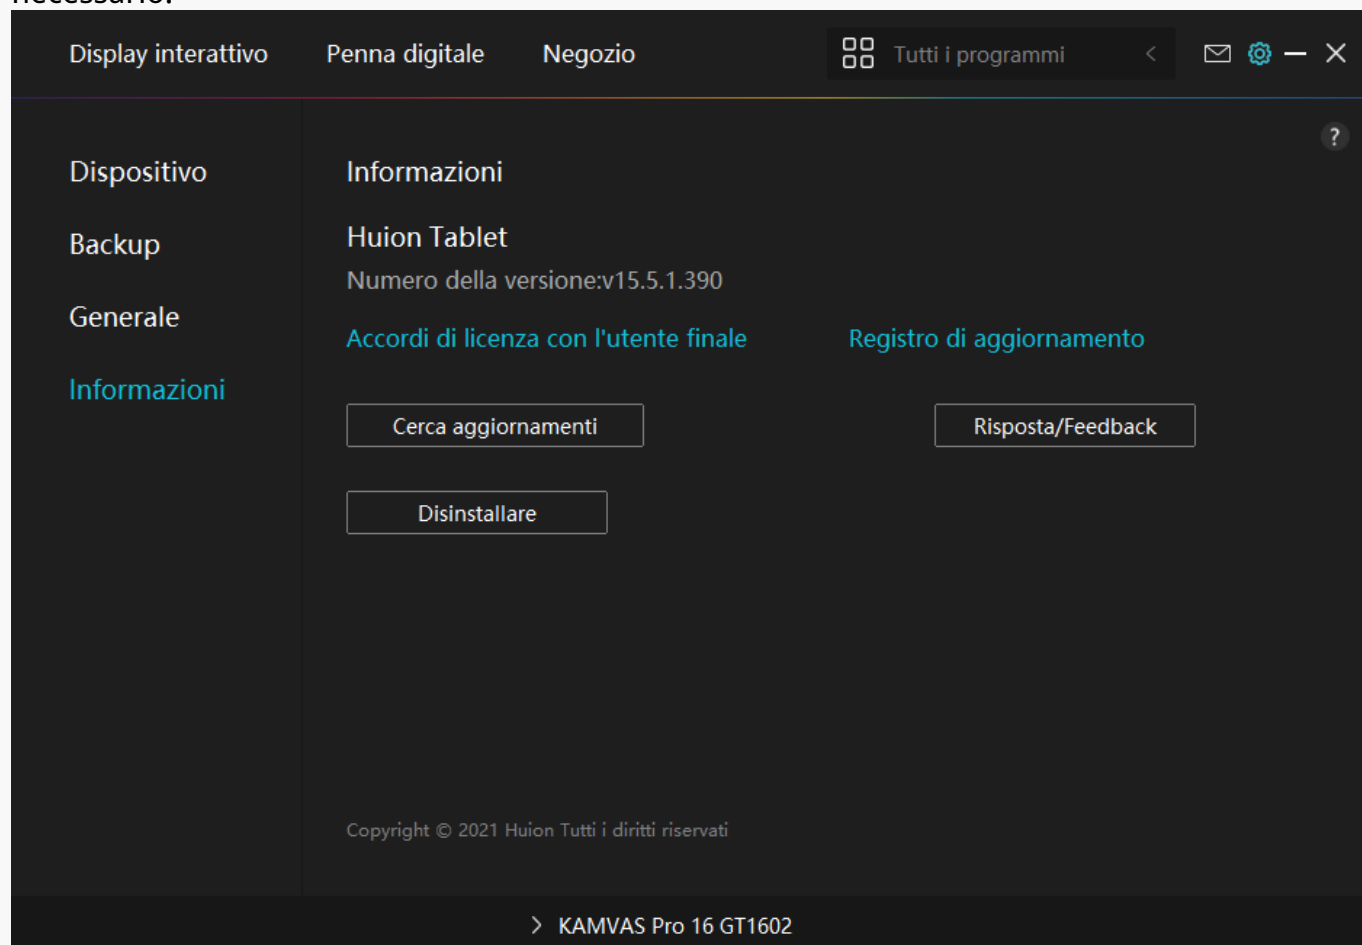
necessario.

Display interattivo Penna digitale Negozio

Tutti i programmi

?

Dispositivo

Backup

Generale

Informazioni

Informazioni

Huion Tablet

Numero della versione:v15.5.1.390

Accordi di licenza con l'utente finale

Registro di aggiornamento

Cerca aggiornamenti

Risposta/Feedback

Disinstallare

Copyright © 2021 Huion Tutti i diritti riservati

KAMVAS Pro 16 GT1602